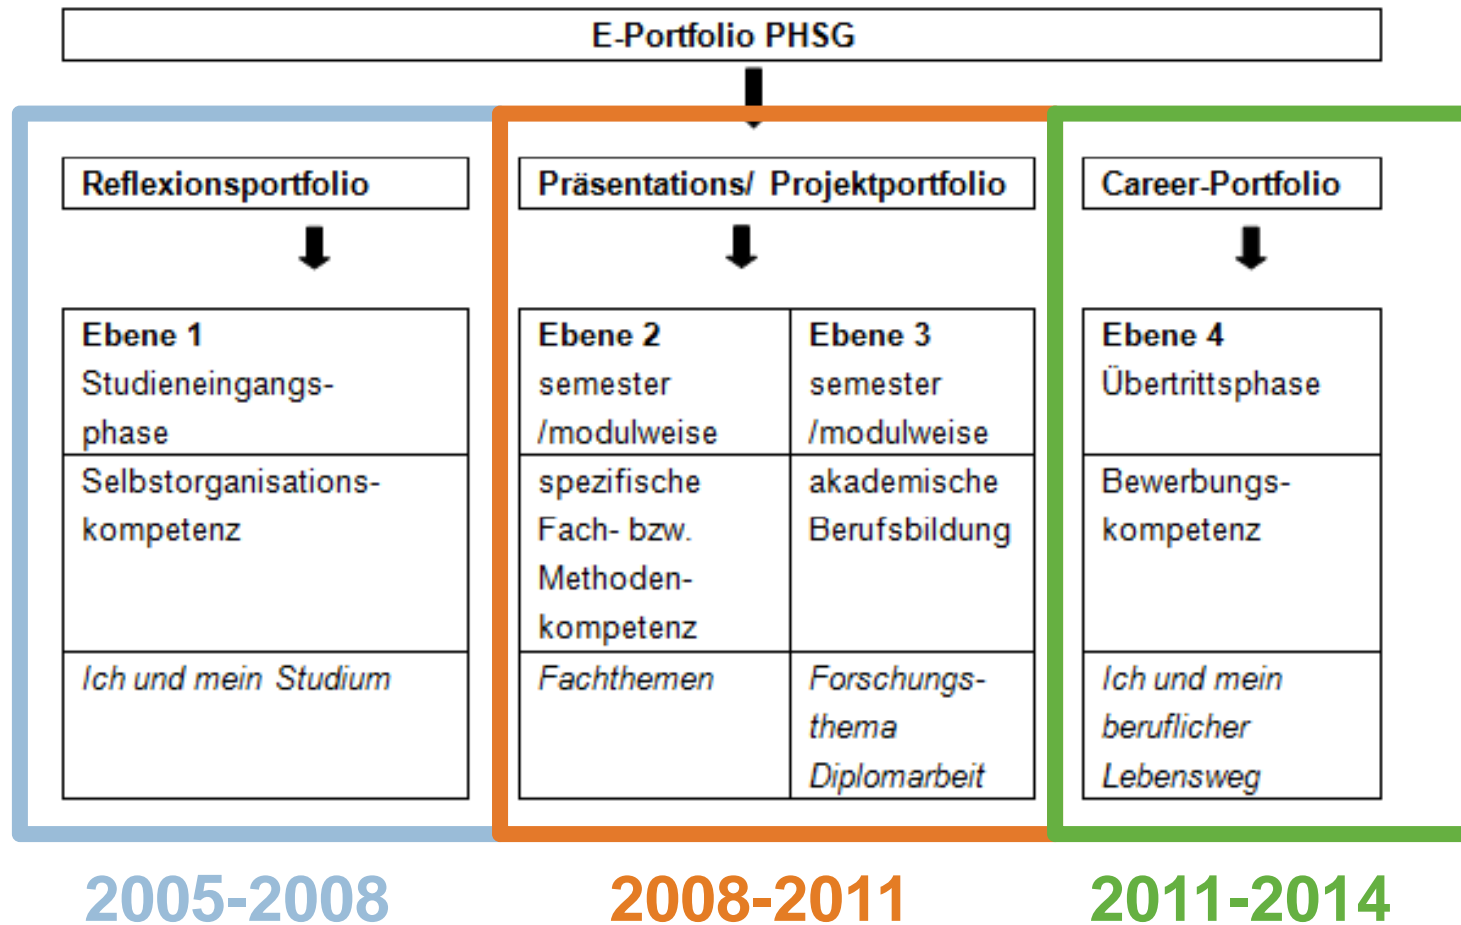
E-Portfolio PHSG

Reflexionsportfolio

| Ebene 1 Studieneingangsphase |
|---|
| Selbstorganisationskompetenz |
| *Ich und mein Studium* |

Präsentations/ Projektportfolio

| Ebene 2 semester /modulweise | Ebene 3 semester /modulweise |
|---|---|
| spezifische Fach- bzw. Methodenkompetenz | akademische Berufsbildung |
| *Fachthemen* | *Forschungsthema Diplomarbeit* |

Career-Portfolio

| Ebene 4 Übertrittsphase |
|---|
| Bewerbungskompetenz |
| *Ich und mein beruflicher Lebensweg* |

2005-2008

2008-2011

2011-2014